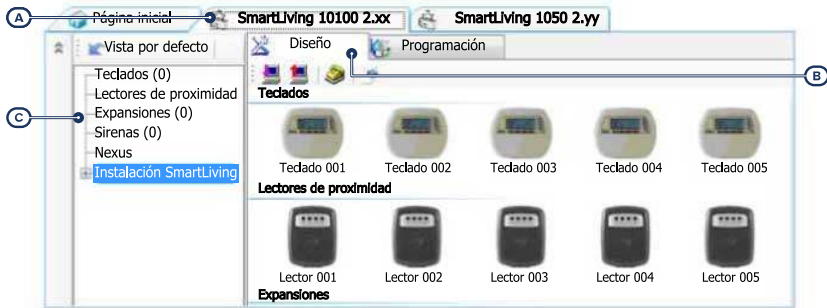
A
Página inicial
SmartLiving 10100 2.xx
SmartLiving 1050 2.yy
Vista por defecto
Diseño
Programación
B
C
Teclados (0)
Lectores de proximidad
Expansiones (0)
Sirenas (0)
Nexus
Instalación SmartLiving
Teclados
Teclado 001
Teclado 002
Teclado 003
Teclado 004
Teclado 005
Lectores de proximidad
Lector 001
Lector 002
Lector 003
Lector 004
Lector 005
Expansiones